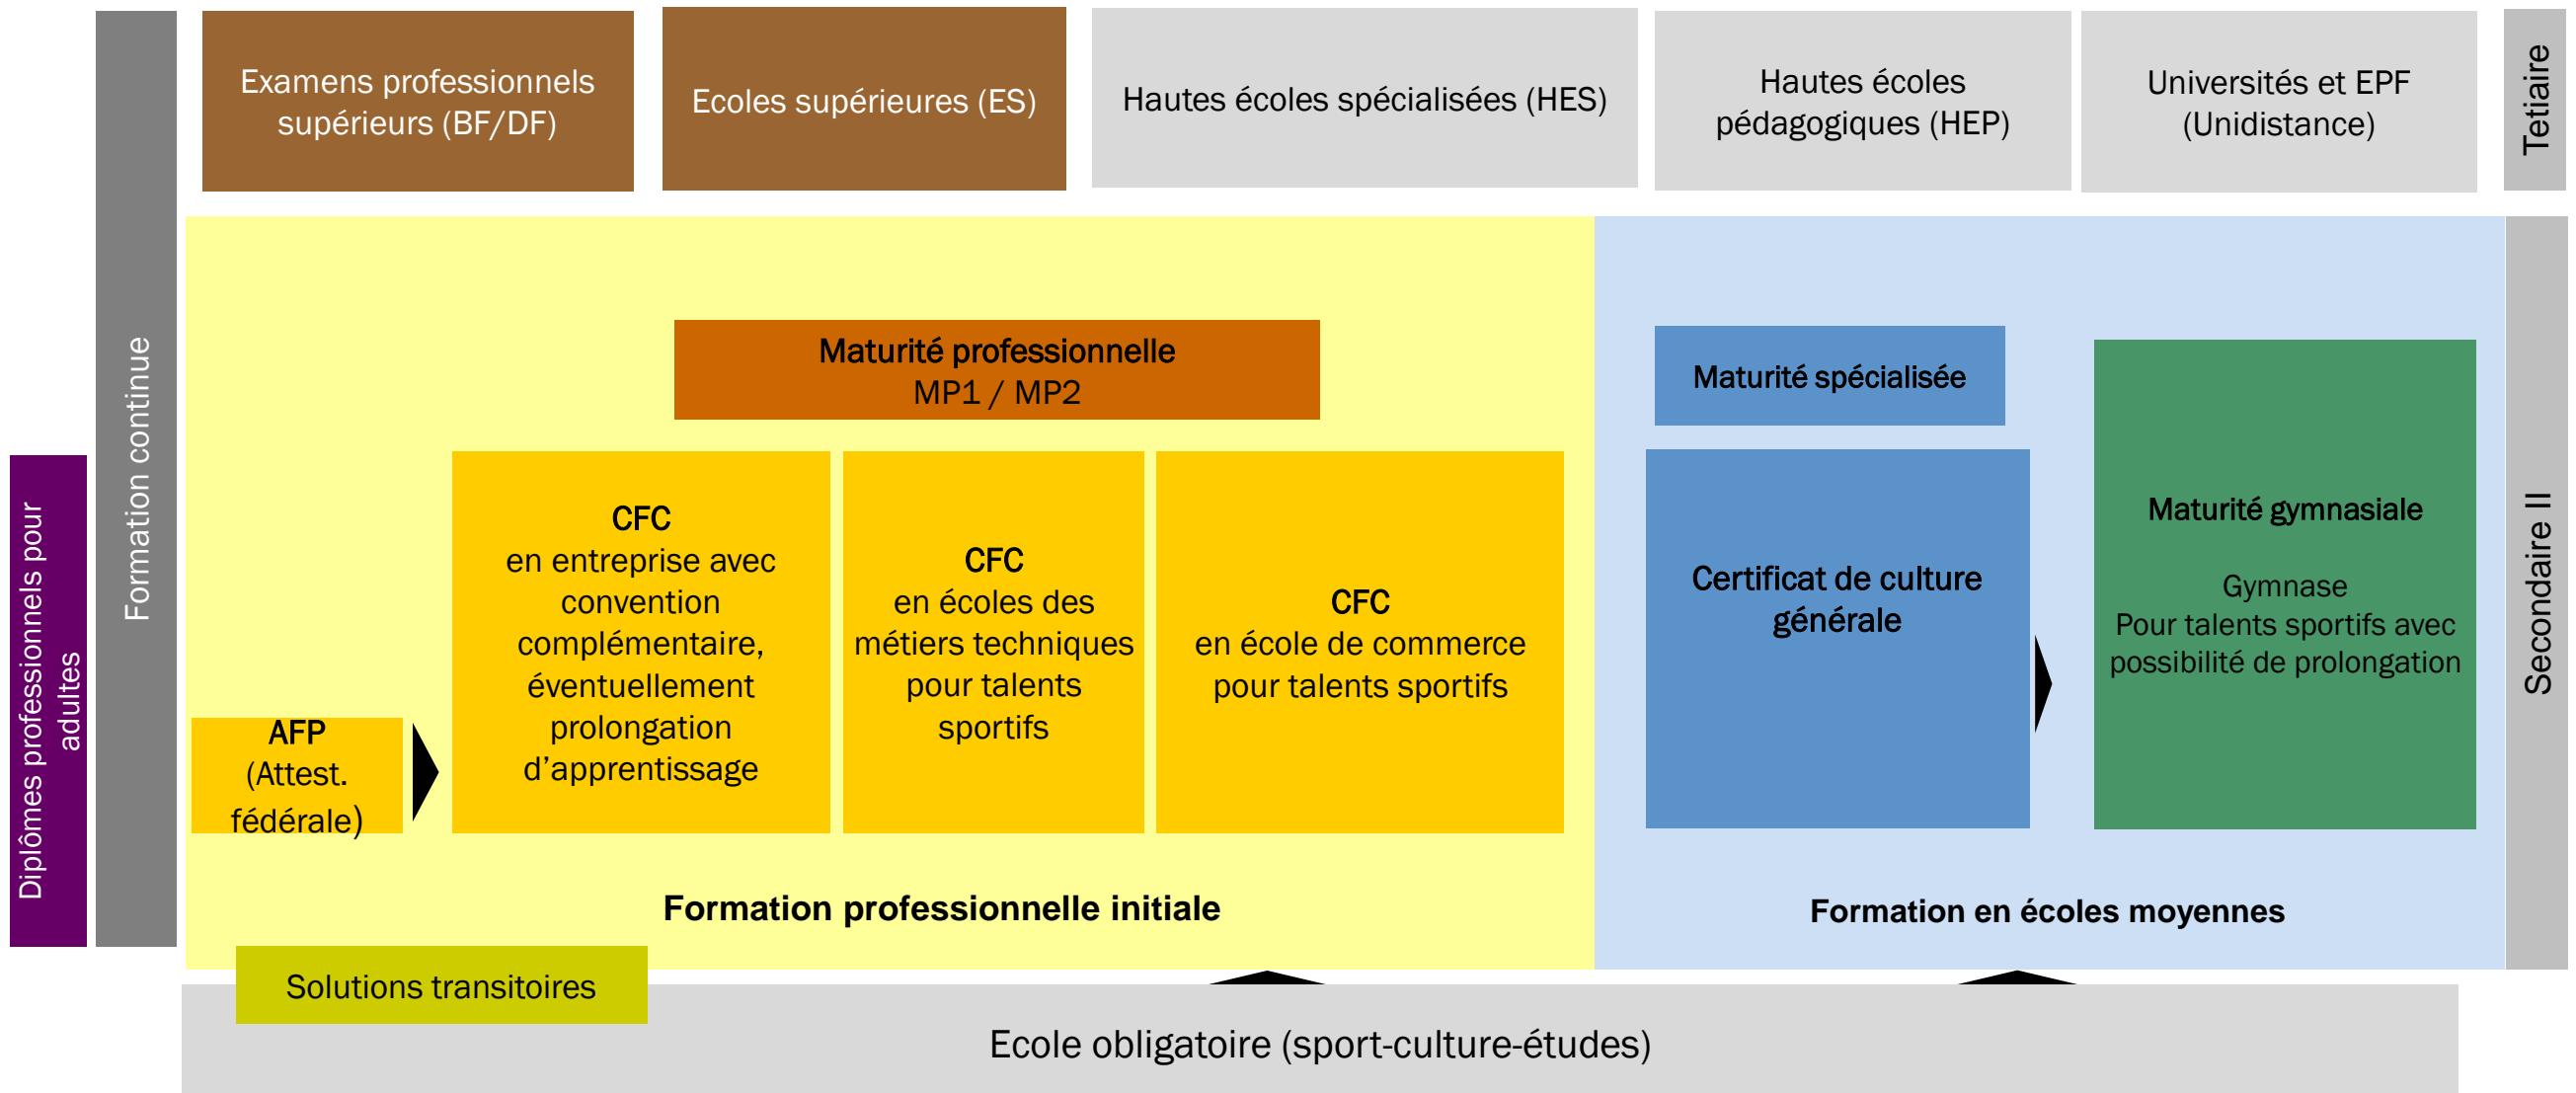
Examens professionnels supérieurs (BF/DF)

Ecoles supérieures (ES)

Hautes écoles spécialisées (HES)

Hautes écoles pédagogiques (HEP)

Universités et EPF (Unidistance)

Tetiaire

Formation continue

Diplômes professionnels pour adultes

Maturité professionnelle
MP1 / MP2

AFP
(Attest. fédérale)

CFC
en entreprise avec convention complémentaire, éventuellement prolongation d'apprentissage

CFC
en écoles des métiers techniques pour talents sportifs

CFC
en école de commerce pour talents sportifs

Formation professionnelle initiale

Maturité spécialisée

Certificat de culture générale

Maturité gymnasiale

Gymnase
Pour talents sportifs avec possibilité de prolongation

Formation en écoles moyennes

Secondaire II

Solutions transitoires

Ecole obligatoire (sport-culture-études)